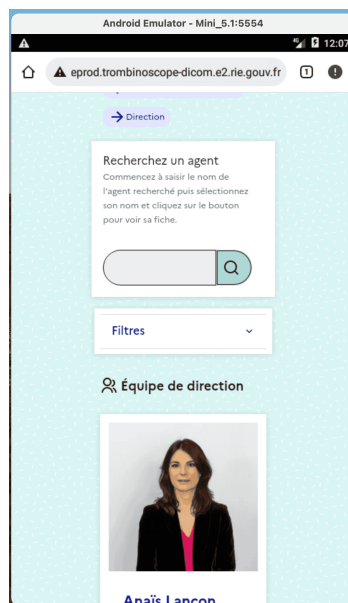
Android Emulator - Mini_5.1:5554

12:07

eprod.trombinoscope-dicom.e2.rie.gouv.fr

1

→ Direction

Recherchez un agent

Commencez à saisir le nom de l'agent recherché puis sélectionnez son nom et cliquez sur le bouton pour voir sa fiche.

Filtres

Équipe de direction

Anaïs Lançon